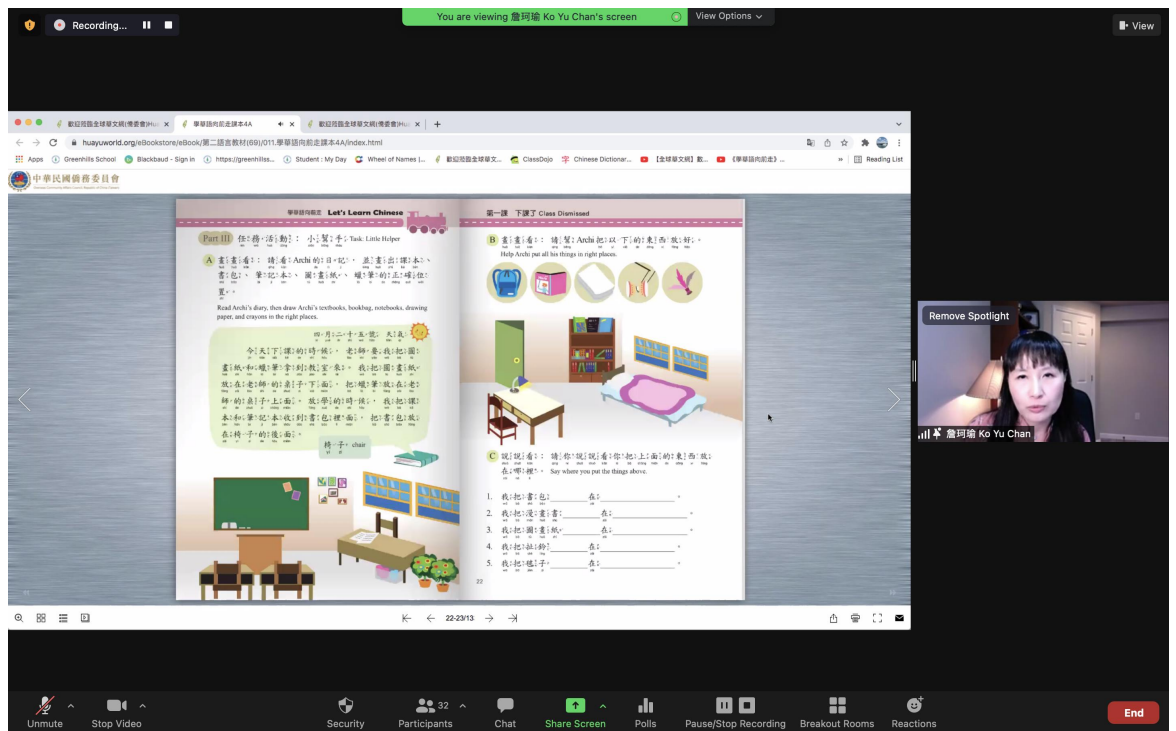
Recording...

You are viewing 詹珂瑜 Ko Yu Chan's screen

View Options

View

歡迎蒞臨全球華文網(僑委會)Hu...

學華語向前走課本4A

歡迎蒞臨全球華文網(僑委會)Hu...

huayuworld.org/eBookstore/eBook/第二語言教材(69)/011.學華語向前走課本4A/index.html

Apps Greenhills School Blackbaud - Sign in https://greenhillss... Student : My Day Wheel of Names |... 歡迎蒞臨全球華文... ClassDojo Chinese Dictionar... 【全球華文網】數... 《學華語向前走》... Reading List

中華民國僑務委員會

學華語向前走 Let's Learn Chinese

Part III 任務活動: 小幫手 Task: Little Helper

A 畫畫看: 請幫Archi的日記, 並畫出課本、書包、筆記本、圖畫紙、蠟筆的正確位置。

Read Archi's diary, then draw Archi's textbooks, bookbag, notebooks, drawing paper, and crayons in the right places.

四月二十五日 天氣:

今天下課的時候, 老師要我把圖畫紙和蠟筆拿到教室來。我把圖畫紙放在老師的桌子下面, 把蠟筆放在老師的桌子上面。放學的時候, 我把課本和筆記本收到書包裡面, 把書包放在椅子的後面。

椅子 chair

22

第一課 下課了 Class Dismissed

B 畫畫看: 請幫Archi把以下的東西放好。

Help Archi put all his things in right places.

C 說說看: 請你說說看你把上面的東西放在哪裡。 Say where you put the things above.

1. 我把書包________在________。
2. 我把漫畫書________在________。
3. 我把圖畫紙________在________。
4. 我把拖鞋________在________。
5. 我把襪子________在________。

22-23/13

Remove Spotlight

詹珂瑜 Ko Yu Chan

Unmute Stop Video Security 32 Participants Chat Share Screen Polls Pause/Stop Recording Breakout Rooms Reactions End